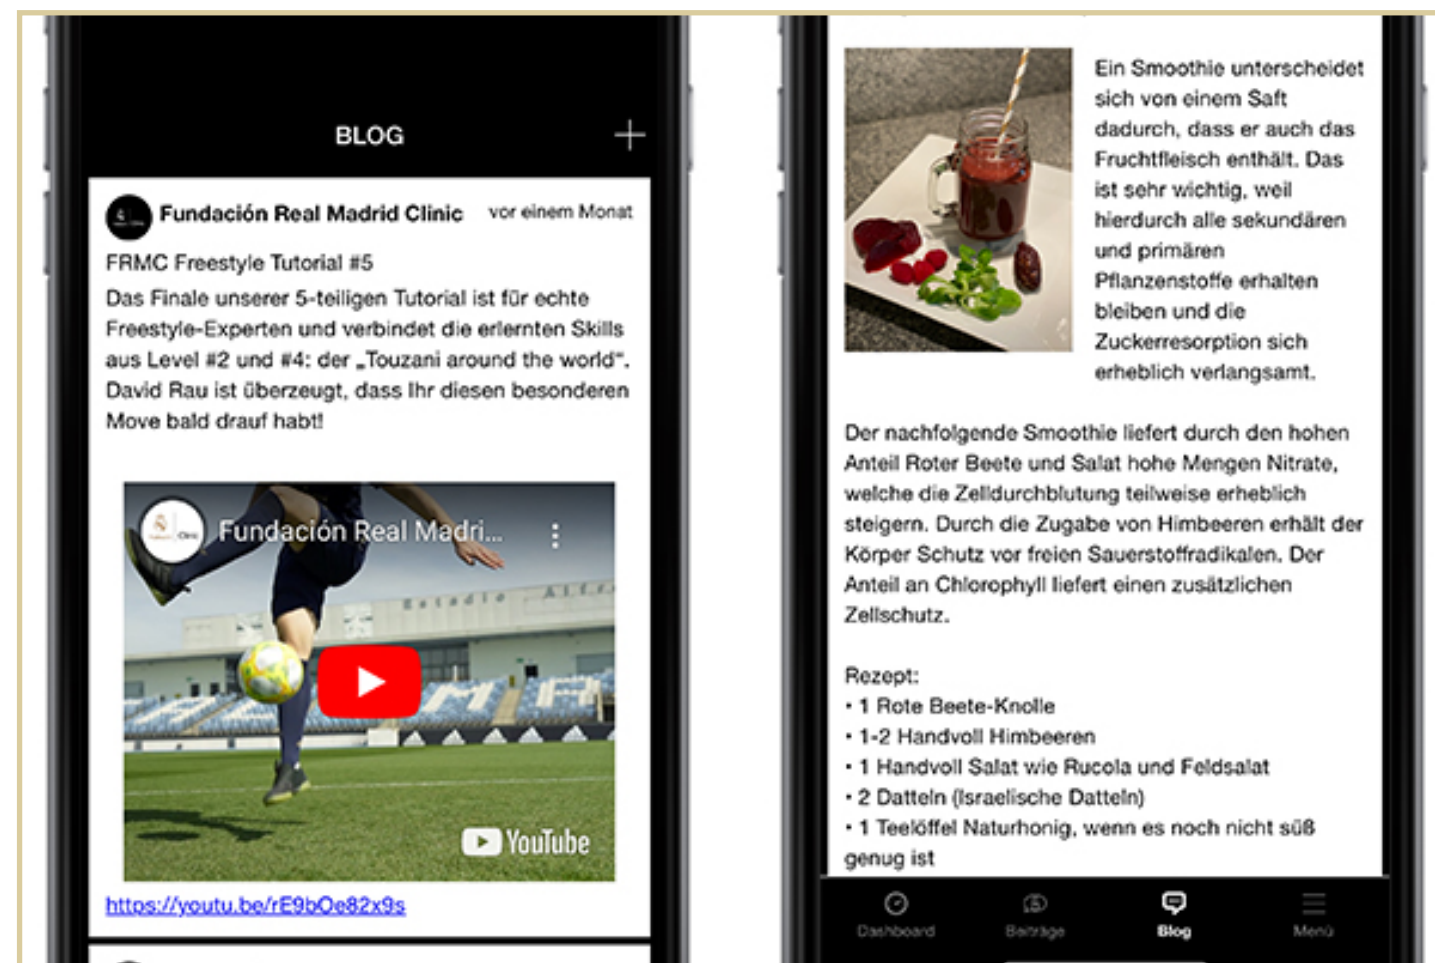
BLOG

+

Fundación Real Madrid Clinic vor einem Monat

FRMC Freestyle Tutorial #5

Das Finale unserer 5-teiligen Tutorial ist für echte Freestyle-Experten und verbindet die erlernten Skills aus Level #2 und #4: der „Touzani around the world“. David Rau ist überzeugt, dass Ihr diesen besonderen Move bald drauf habt!

Fundación Real Madri...

YouTube

https://youtu.be/rE9bOe82x9s

Ein Smoothie unterscheidet sich von einem Saft dadurch, dass er auch das Fruchtfleisch enthält. Das ist sehr wichtig, weil hierdurch alle sekundären und primären Pflanzenstoffe erhalten bleiben und die Zuckerresorption sich erheblich verlangsamt.

Der nachfolgende Smoothie liefert durch den hohen Anteil Roter Beete und Salat hohe Mengen Nitrate, welche die Zelldurchblutung teilweise erheblich steigern. Durch die Zugabe von Himbeeren erhält der Körper Schutz vor freien Sauerstoffradikalen. Der Anteil an Chlorophyll liefert einen zusätzlichen Zellschutz.

Rezept:
• 1 Rote Beete-Knolle
• 1-2 Handvoll Himbeeren
• 1 Handvoll Salat wie Rucola und Feldsalat
• 2 Datteln (Israelische Datteln)
• 1 Teelöffel Naturhonig, wenn es noch nicht süß genug ist

Dashboard Beiträge Blog Menü